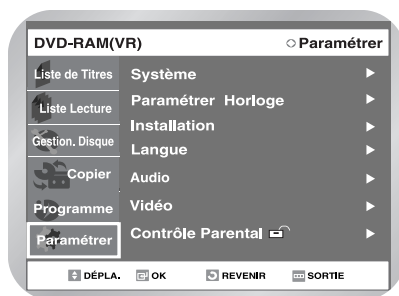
DVD-RAM(VR)
Paramétrer

Liste de Titres
Liste Lecture
Gestion. Disque
Copier
Programme
Paramétrer

Système ▶
Paramétrer Horloge ▶
Installation ▶
Langue ▶
Audio ▶
Vidéo ▶
Contrôle Parental ▶

DÉPLA. OK REVENIR SORTIE